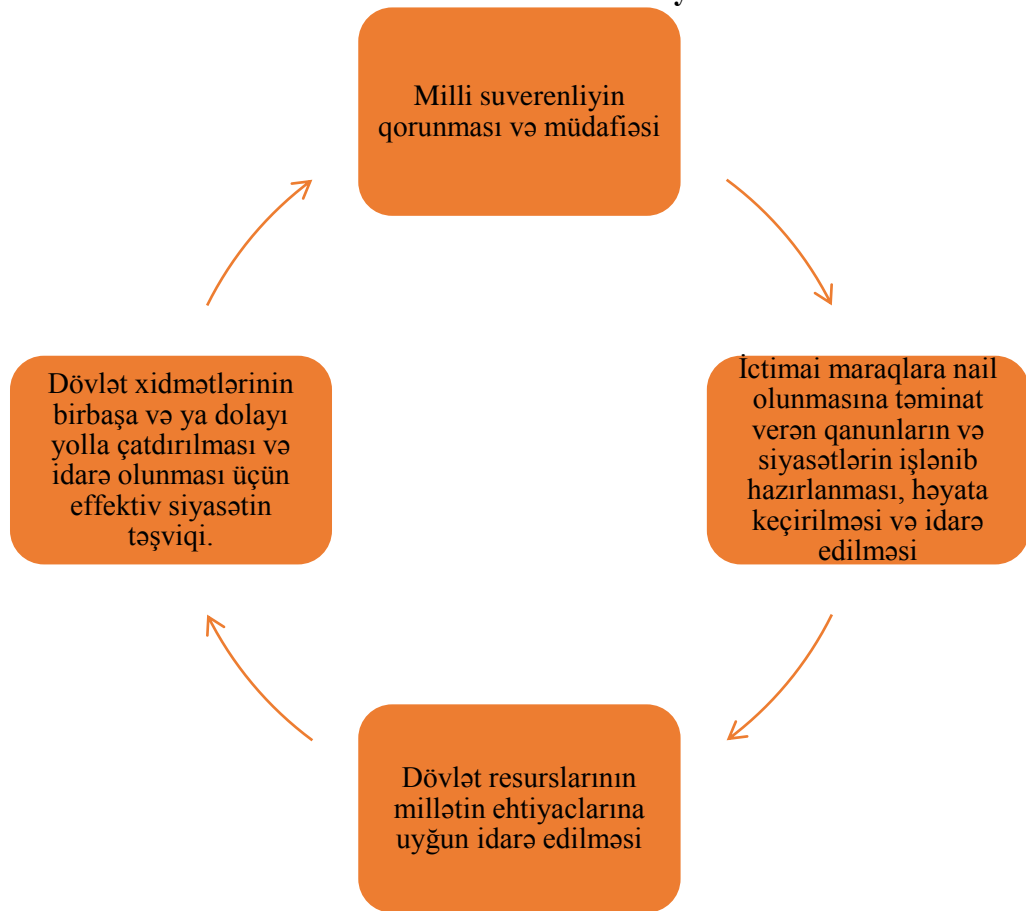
Milli suverenliyin qorunması və müdafiəsi

İctimai maraqlara nail olunmasına təminat verən qanunların və siyasətlərin işlənib hazırlanması, həyata keçirilməsi və idarə edilməsi

Dövlət resurslarının millətin ehtiyaclarına uyğun idarə edilməsi

Dövlət xidmətlərinin birbaşa və ya dolayı yolla çatdırılması və idarə olunması üçün effektiv siyasətin təşviqi.